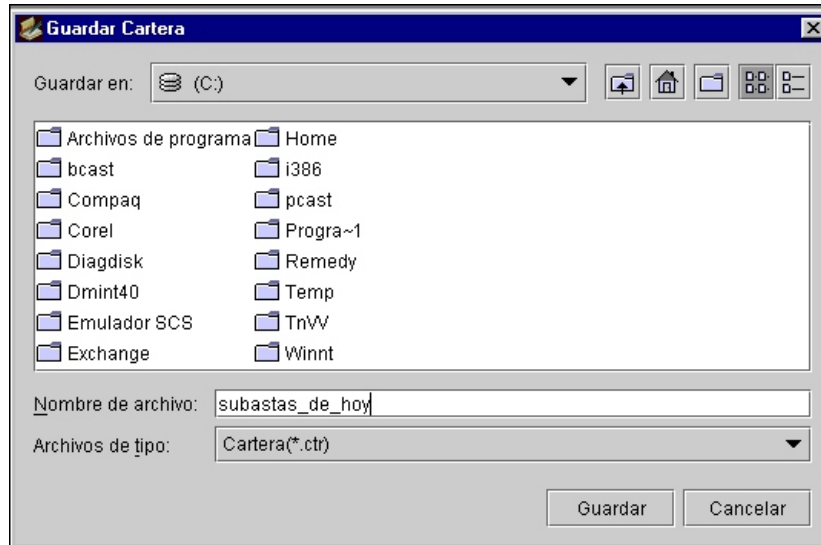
Guardar Cartera

Guardar en: (C:)

Archivos de programa
bcast
Compaq
Corel
Diagdisk
Dmint40
Emulador SCS
Exchange

Home
i386
pcast
Progra~1
Remedy
Temp
TnVV
Winnt

Nombre de archivo: subastas_de_hoy

Archivos de tipo: Cartera(*.ctr)

Guardar Cancelar